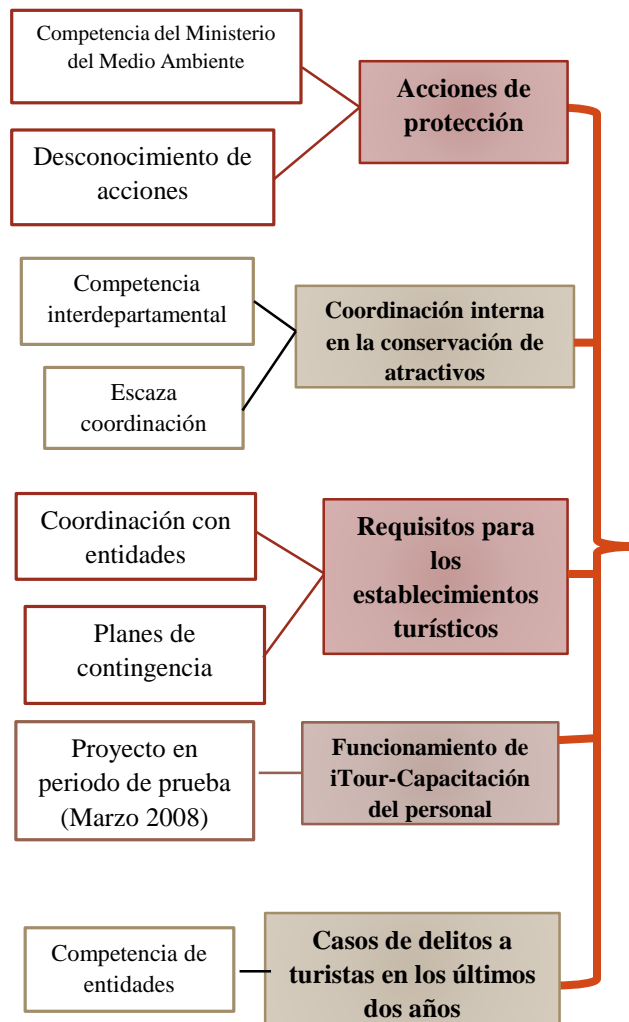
Competencia del Ministerio del Medio Ambiente

Desconocimiento de acciones

Acciones de protección

Competencia interdepartamental

Escaza coordinación

Coordinación interna en la conservación de atractivos

Coordinación con entidades

Planes de contingencia

Requisitos para los establecimientos turísticos

Proyecto en periodo de prueba (Marzo 2008)

Funcionamiento de iTour-Capacitación del personal

Competencia de entidades

Casos de delitos a turistas en los últimos dos años